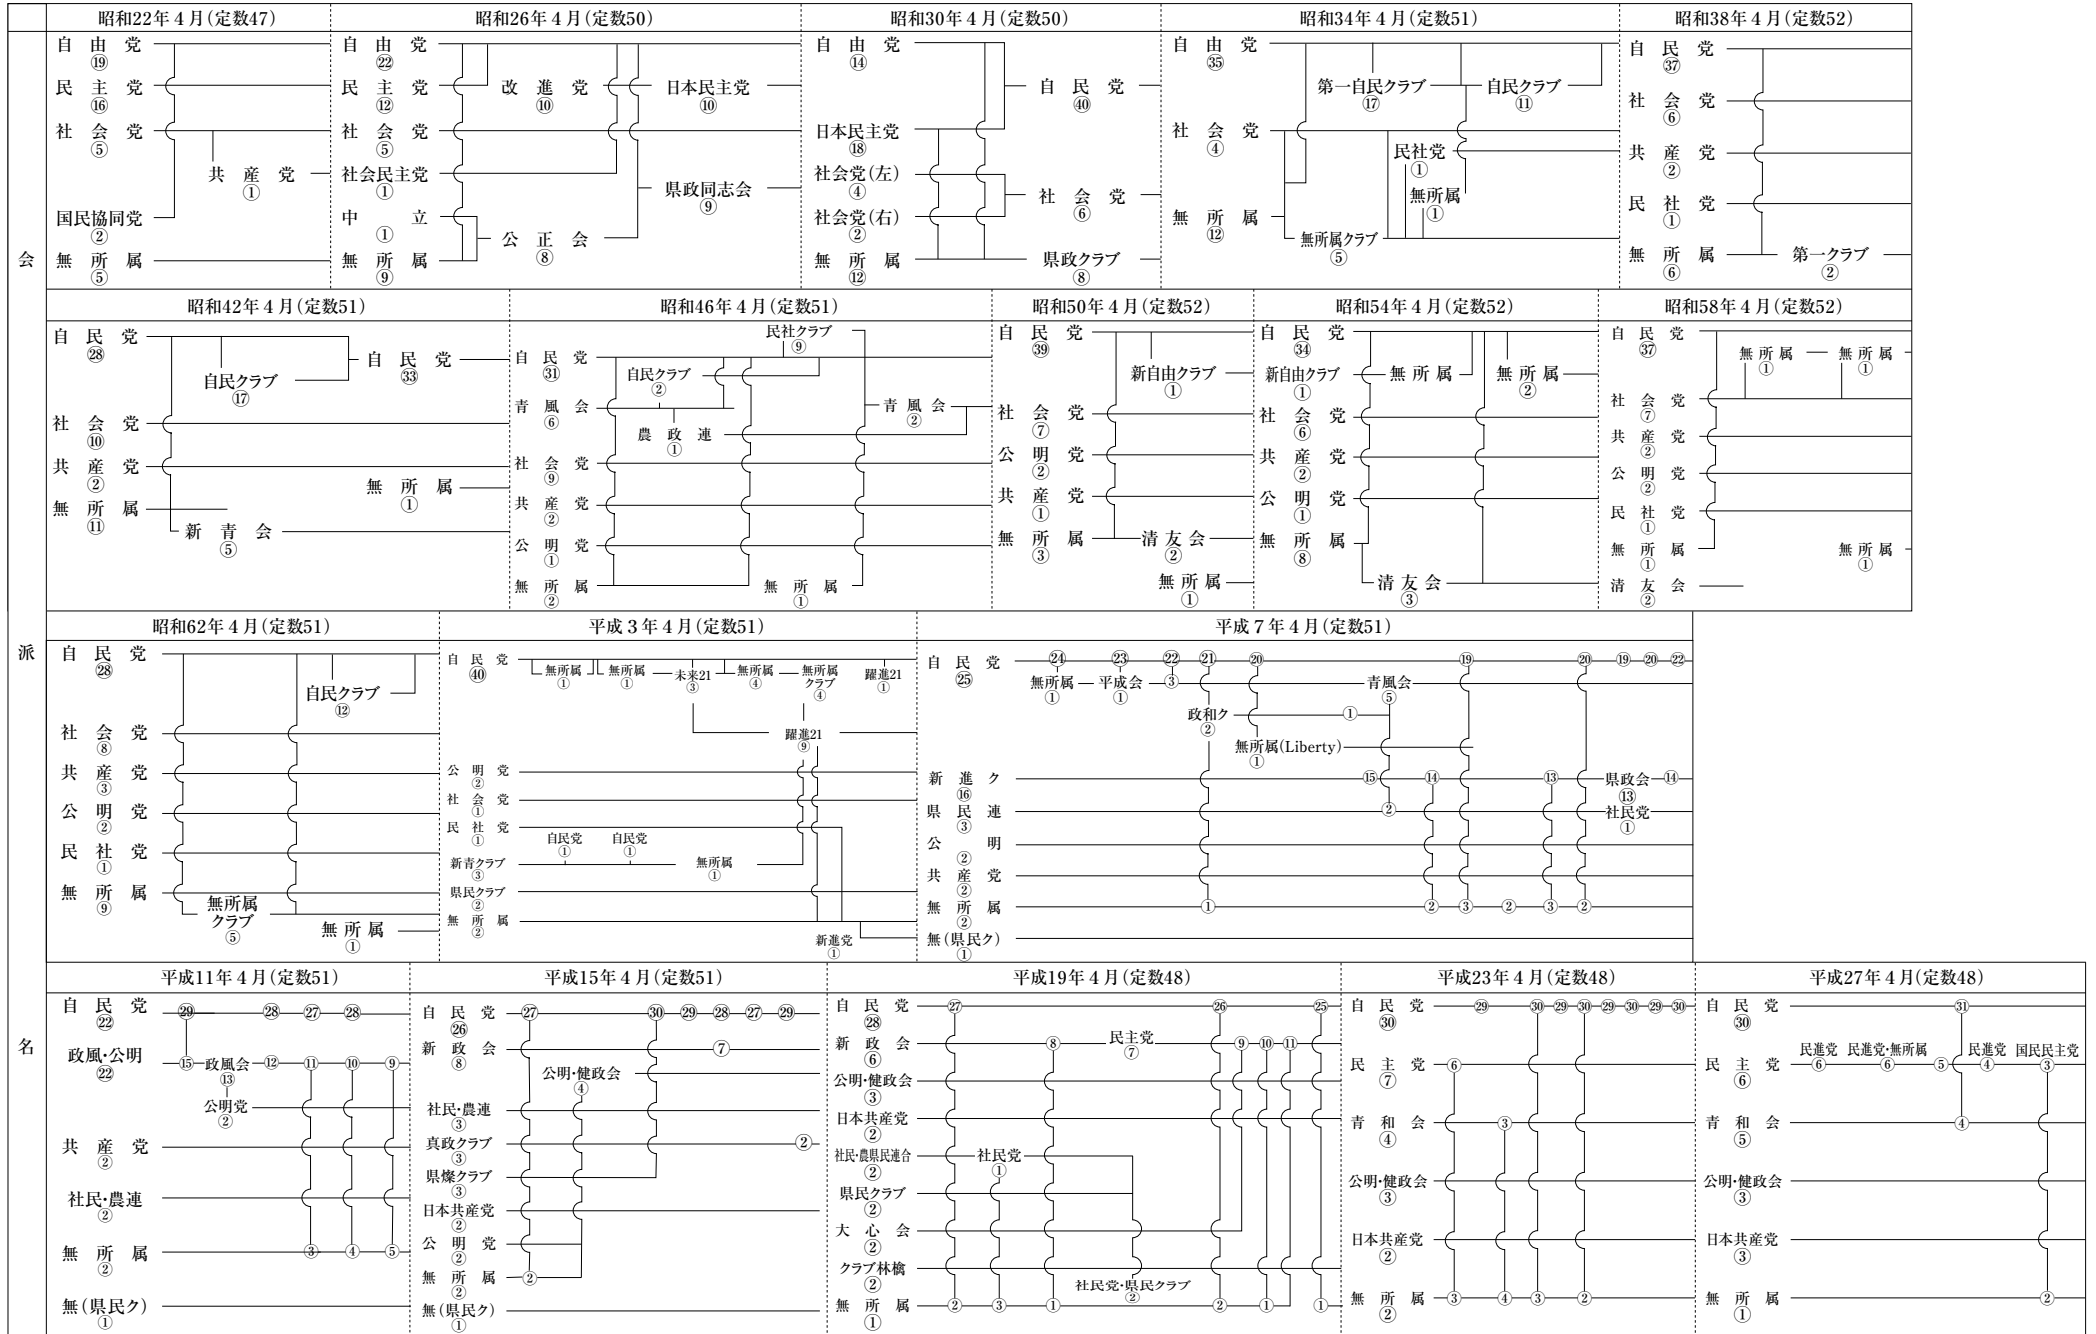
会派名

昭和22年4月(定数47)
自由党 ⑲
民主党 ⑯
社会党 ⑤
共産党 ①
国民協同党 ②
無所属 ⑤

昭和26年4月(定数50)
自由党 ㉒
民主党 ⑫
社会党 ⑤
社会民主党 ①
中立 ①
無所属 ⑨
改進党 ⑩
日本民主党 ⑩
県政同志会 ⑨
公正会 ⑧

昭和30年4月(定数50)
自由党 ⑭
日本民主党 ⑱
社会党(左) ④
社会党(右) ②
無所属 ⑫
自民党 ㊵
社会党 ⑥
県政クラブ ⑧

昭和34年4月(定数51)
自由党 ㉟
社会党 ④
無所属 ⑫
第一自民クラブ ⑰
自民クラブ ⑪
民社党 ①
無所属 ①
無所属クラブ ⑤

昭和38年4月(定数52)
自民党 ㊲
社会党 ⑥
共産党 ②
民社党 ①
無所属 ⑥
第一クラブ ②

昭和42年4月(定数51)
自民党 ㉘
自民クラブ ⑰
自民党 ㉝
社会党 ⑩
共産党 ②
無所属 ①
無所属 ⑪
新青会 ⑤

昭和46年4月(定数51)
民社クラブ ⑨
自民党 ㉛
自民クラブ ②
青風会 ⑥
農政連 ①
青風会 ②
社会党 ⑨
共産党 ②
公明党 ①
無所属 ②
無所属 ①

昭和50年4月(定数52)
自民党 ㊴
新自由クラブ ①
社会党 ⑦
公明党 ②
共産党 ①
無所属 ③
清友会 ②
無所属 ①

昭和54年4月(定数52)
自民党 ㉞
新自由クラブ ①
無所属
無所属 ②
社会党 ⑥
共産党 ②
公明党 ①
無所属 ⑧
清友会 ③

昭和58年4月(定数52)
自民党 ㊲
無所属 ①
無所属 ①
社会党 ⑦
共産党 ②
公明党 ②
民社党 ①
無所属 ①
無所属 ①
清友会 ②

昭和62年4月(定数51)
自民党 ㉘
自民クラブ ⑫
社会党 ⑧
共産党 ③
公明党 ②
民社党 ①
無所属 ⑨
無所属クラブ ⑤
無所属 ①

平成3年4月(定数51)
自民党 ㊵
無所属 ①
無所属 ①
未来21 ③
無所属 ④
無所属クラブ ④
躍進21 ①
躍進21 ⑨
公明党 ②
社会党 ①
民社党 ①
自民党 ①
自民党 ①
新青クラブ ③
無所属 ①
県民クラブ ②
無所属 ②
新進党 ①

平成7年4月(定数51)
自民党 ㉕
㉔ ㉓ ㉒ ㉑ ⑳ ⑲ ⑳ ⑲ ⑳ ㉒
無所属 ①
平成会 ①
③
青風会 ⑤
政和ク ②
①
無所属(Liberty) ①
新進ク ⑯
⑮ ⑭ ⑬
県政会 ⑬ ⑭
県民連 ③
②
社民党 ①
公明 ②
共産党 ②
無所属 ②
① ② ③ ② ③ ②
無(県民ク) ①

平成11年4月(定数51)
自民党 ㉒
㉙ ㉘ ㉗ ㉘
政風・公明 ㉒
⑮ 政風会 ⑬ ⑫ ⑪ ⑩ ⑨
公明党 ②
共産党 ②
社民・農連 ②
無所属 ②
③ ④ ⑤
無(県民ク) ①

平成15年4月(定数51)
自民党 ㉖
㉗ ㉚ ㉙ ㉘ ㉗ ㉙
新政会 ⑧
⑦
公明・健政会 ④
社民・農連 ③
真政クラブ ③
②
県燦クラブ ③
日本共産党 ②
公明党 ②
無所属 ②
②
無(県民ク) ①

平成19年4月(定数48)
自民党 ㉘
㉗ ㉖ ㉕
新政会 ⑥
⑧
民主党 ⑦
⑨ ⑩ ⑪
公明・健政会 ③
日本共産党 ②
社民・農県民連合 ②
社民党 ①
県民クラブ ②
大心会 ②
クラブ林檎 ②
社民党・県民クラブ ②
無所属 ①
② ③ ① ② ① ①

平成23年4月(定数48)
自民党 ㉚
㉙ ㉚ ㉙ ㉚ ㉙ ㉚ ㉙ ㉚
民主党 ⑦
⑥
青和会 ④
③
公明・健政会 ③
日本共産党 ②
無所属 ②
③ ④ ③ ②

平成27年4月(定数48)
自民党 ㉚
㉛
民主党 ⑥
民進党 ⑥
民進党・無所属 ⑥
⑤
民進党 ④
国民民主党 ③
青和会 ⑤
④
公明・健政会 ③
日本共産党 ③
無所属 ①
②